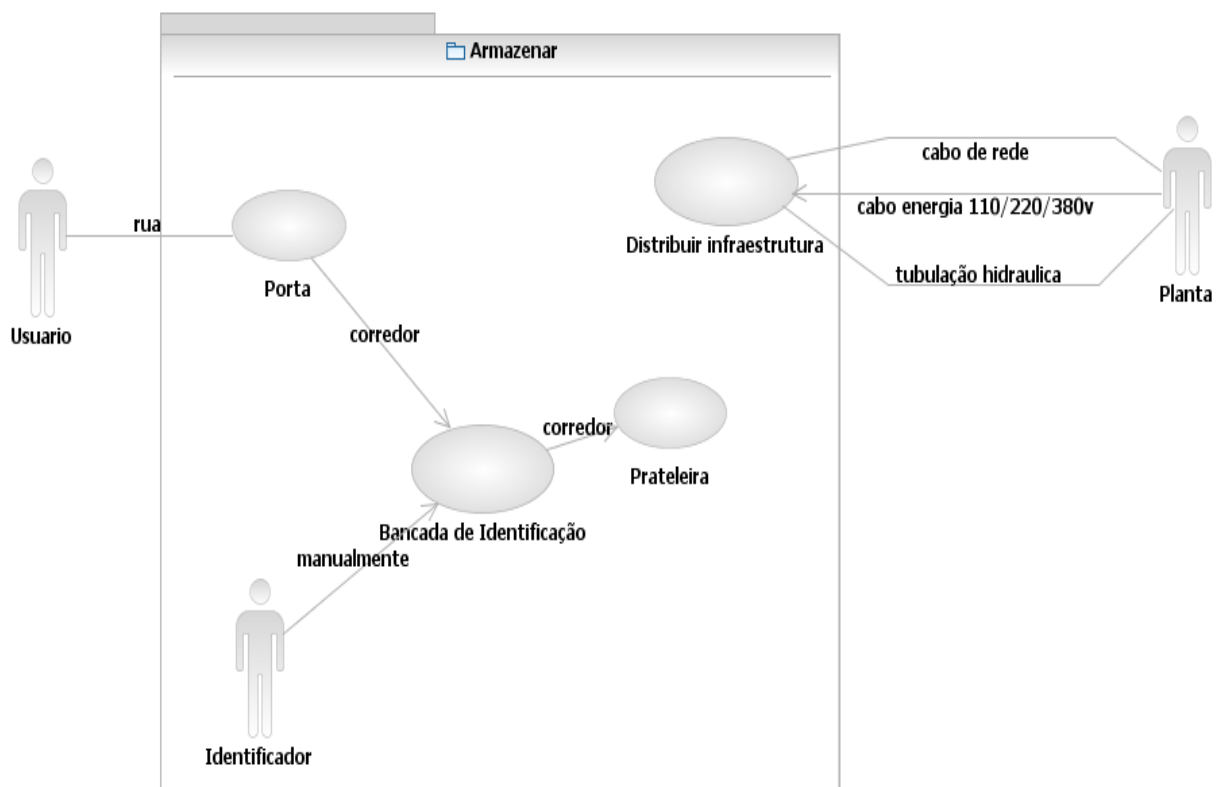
Armazenar

cabo de rede

cabo energia 110/220/380v

Distribuir infraestrutura

tubulação hidraulica

Planta

rua

Usuario

Porta

corredor

corredor

Prateleira

Bancada de Identificação

manualmente

Identificador